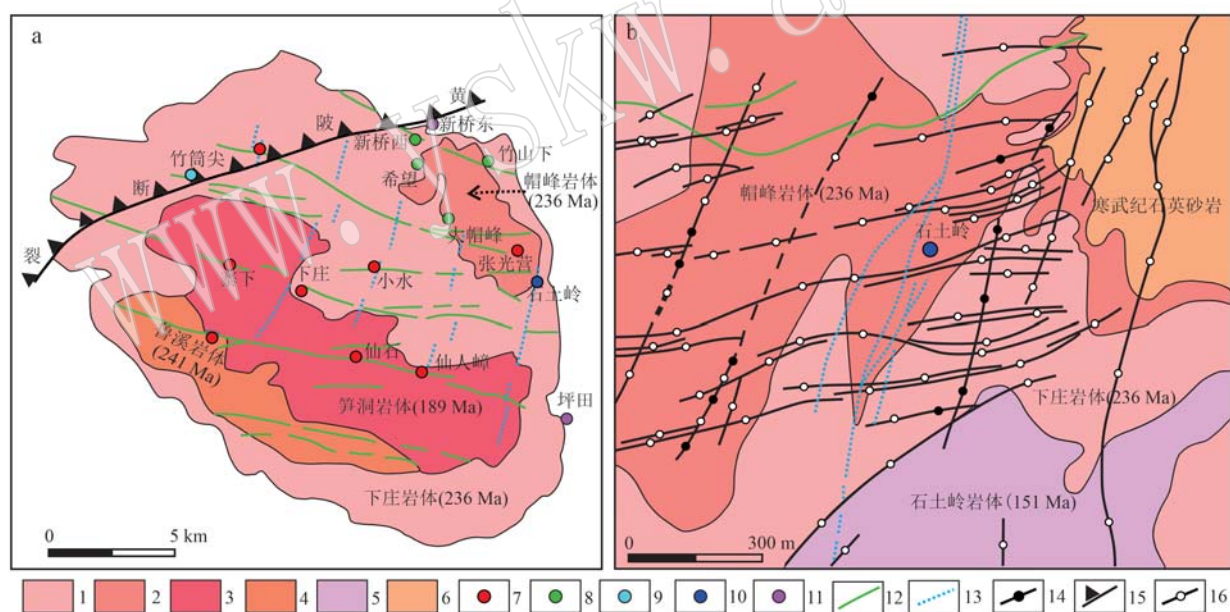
a

黄

陂

断

裂

竹筒尖

新桥西

新桥东

竹山下

帽峰岩体 (236 Ma)

希望

大帽峰

张光营

石土岭

寮下

下庄

小水

仙石

仙人嶂

笋洞岩体(189 Ma)

诸溪岩体 (241 Ma)

坪田

下庄岩体(236 Ma)

0 5 km

b

帽峰岩体(236 Ma)

石土岭

寒武纪石英砂岩

下庄岩体(236 Ma)

石土岭岩体(151 Ma)

0 300 m

1 2 3 4 5 6 7 8 9 10 11 12 13 14 15 16